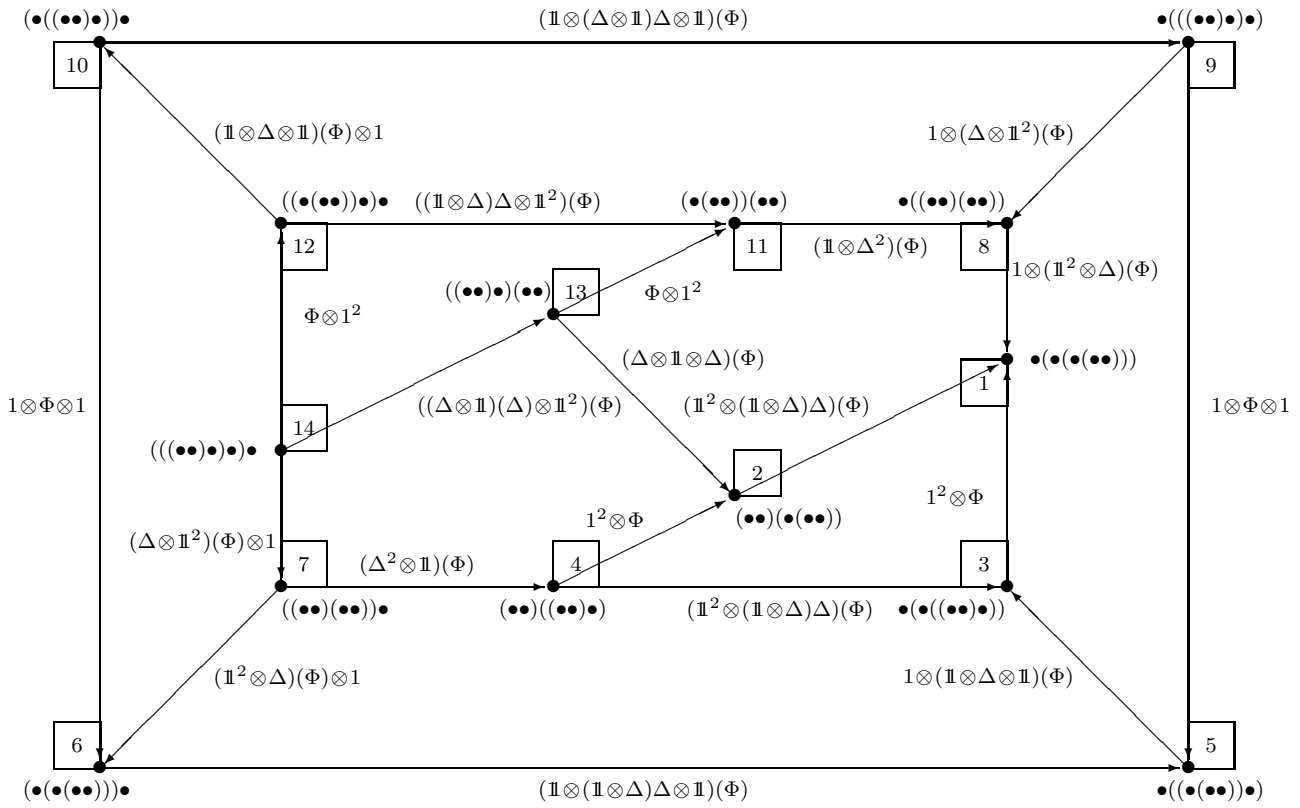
$(\bullet((\bullet\bullet)\bullet))\bullet$

$(\mathbb{1}\otimes(\Delta\otimes\mathbb{1})\Delta\otimes\mathbb{1})(\Phi)$

$\bullet(((\bullet\bullet)\bullet)\bullet)$

10

9

$(\mathbb{1}\otimes\Delta\otimes\mathbb{1})(\Phi)\otimes 1$

$1\otimes(\Delta\otimes\mathbb{1}^2)(\Phi)$

$((\bullet(\bullet\bullet))\bullet)\bullet$

$((\mathbb{1}\otimes\Delta)\Delta\otimes\mathbb{1}^2)(\Phi)$

$(\bullet(\bullet\bullet))(\bullet\bullet)$

$\bullet((\bullet\bullet)(\bullet\bullet))$

12

11

$(\mathbb{1}\otimes\Delta^2)(\Phi)$

8

$1\otimes(\mathbb{1}^2\otimes\Delta)(\Phi)$

$((\bullet\bullet)\bullet)(\bullet\bullet)$

13

$\Phi\otimes 1^2$

$\Phi\otimes 1^2$

$(\Delta\otimes\mathbb{1}\otimes\Delta)(\Phi)$

$\bullet(\bullet(\bullet(\bullet\bullet)))$

1

$1\otimes\Phi\otimes 1$

$((\Delta\otimes\mathbb{1})(\Delta)\otimes\mathbb{1}^2)(\Phi)$

$(\mathbb{1}^2\otimes(\mathbb{1}\otimes\Delta)\Delta)(\Phi)$

$1\otimes\Phi\otimes 1$

14

$(((\bullet\bullet)\bullet)\bullet)\bullet$

2

$1^2\otimes\Phi$

$1^2\otimes\Phi$

$(\bullet\bullet)(\bullet(\bullet\bullet))$

$(\Delta\otimes\mathbb{1}^2)(\Phi)\otimes 1$

7

$(\Delta^2\otimes\mathbb{1})(\Phi)$

4

3

$((\bullet\bullet)(\bullet\bullet))\bullet$

$(\bullet\bullet)((\bullet\bullet)\bullet)$

$(\mathbb{1}^2\otimes(\mathbb{1}\otimes\Delta)\Delta)(\Phi)$

$\bullet(\bullet((\bullet\bullet)\bullet))$

$(\mathbb{1}^2\otimes\Delta)(\Phi)\otimes 1$

$1\otimes(\mathbb{1}\otimes\Delta\otimes\mathbb{1})(\Phi)$

6

5

$(\bullet(\bullet(\bullet\bullet)))\bullet$

$(\mathbb{1}\otimes(\mathbb{1}\otimes\Delta)\Delta\otimes\mathbb{1})(\Phi)$

$\bullet((\bullet(\bullet\bullet))\bullet)$